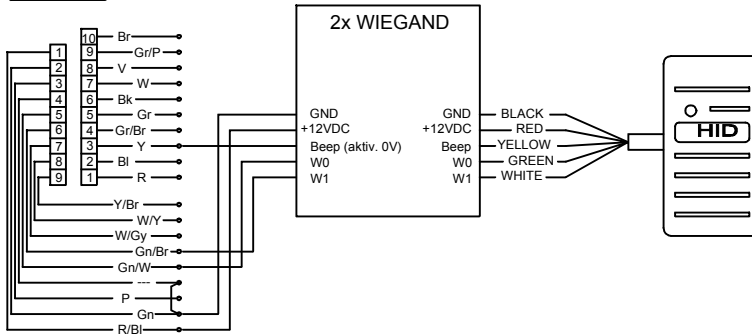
10 Br
9 Gr/P
8 V
7 W
6 Bk
5 Gr
4 Gr/Br
3 Y
2 Bl
1 R

1
2
3
4
5
6
7
8
9

Y/Br
W/Y
W/Gy
Gn/Br
Gn/W
---
P
Gn
R/Bl

2x WIEGAND

GND
+12VDC
Beep (aktiv. 0V)
W0
W1

GND
+12VDC
Beep
W0
W1

BLACK
RED
YELLOW
GREEN
WHITE

HID